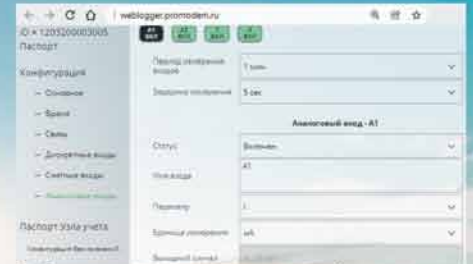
weblogger.promoden.ru

ID = 1203200003005
Паспорт

Конфигурация
— Основное
— Время
— Связь
— Дискретные входы
— Счетные входы
— Аналоговые входы

Паспорт Узла учета
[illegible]

A1 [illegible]
A2 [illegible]
T1 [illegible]
T2 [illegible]

Период измерения входа | 1 мин
Задержка включения | 5 сек

Аналоговый вход - A1

Статус | Включен
Имя входа | A1
Параметр | I
Единица измерения | мА
Внешний сигнал | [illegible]